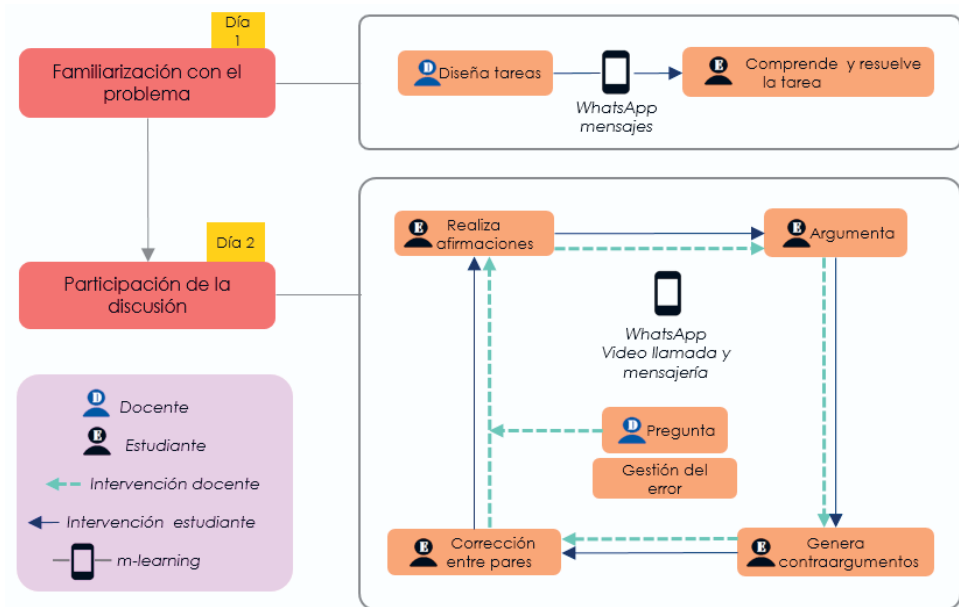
Día 1

Familiarización con el problema

D Diseña tareas

WhatsApp mensajes

E Comprende y resuelve la tarea

Día 2

Participación de la discusión

E Realiza afirmaciones

E Argumenta

WhatsApp Video llamada y mensajería

D Pregunta

Gestión del error

E Corrección entre pares

E Genera contraargumentos

D Docente

E Estudiante

Intervención docente

Intervención estudiante

m-learning